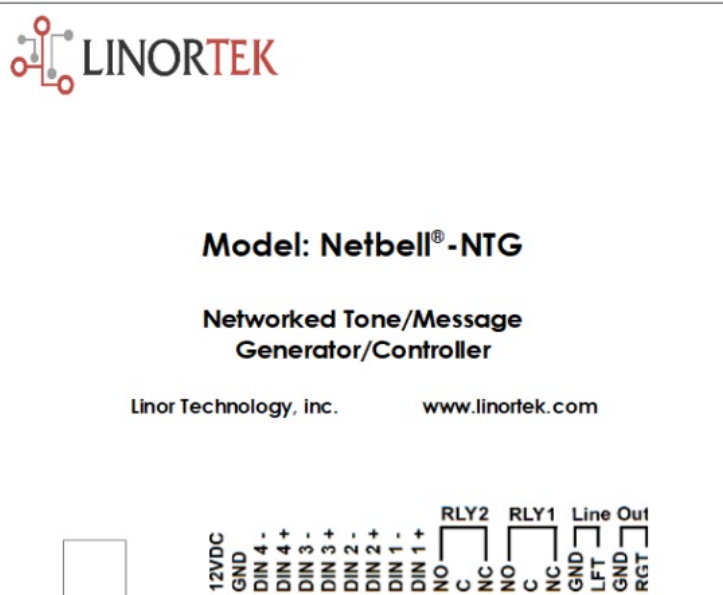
LINORTEK

Model: Netbell®-NTG

Networked Tone/Message Generator/Controller

Linor Technology, inc.

www.linortek.com

RLY2 RLY1 Line Out

12VDC
GND
DIN 4 -
DIN 4 +
DIN 3 -
DIN 3 +
DIN 2 -
DIN 2 +
DIN 1 -
DIN 1 +
NO
C
NC
NO
C
NC
GND
LFT
GND
RGT